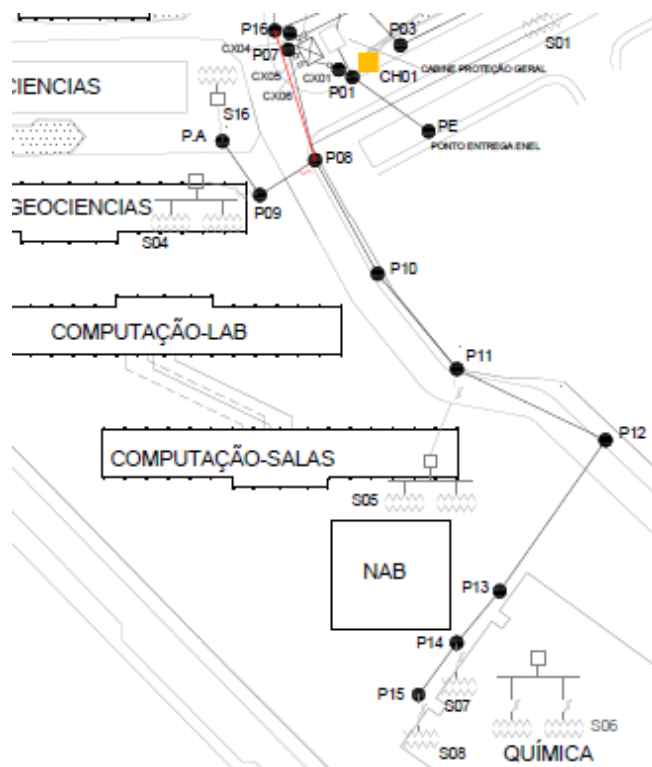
P16
P03
S01
CX04
P07
CX01
CH01
CABINE PROTEÇÃO GERAL
CIENCIAS
CX05
CX06
P01
S16
PE
PONTO ENTREGA ENEL
P.A
P08
GEOCIENCIAS
P09
S04
P10
COMPUTAÇÃO-LAB
P11
P12
COMPUTAÇÃO-SALAS
S05
NAB
P13
P14
P15
S07
S06
S08
QUÍMICA